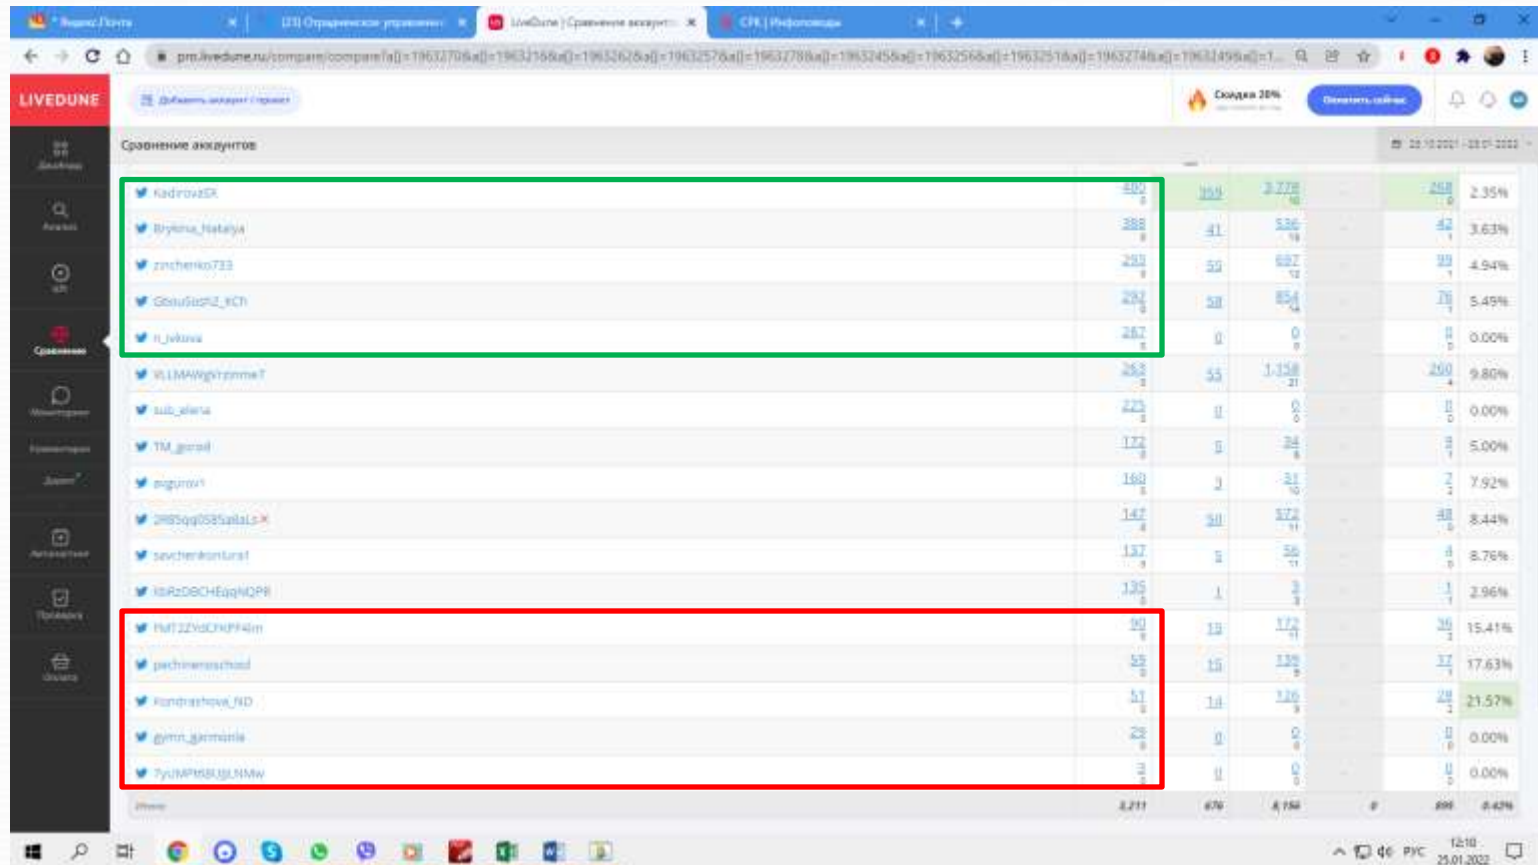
* Яндекс.Почта | (23) Отраслевое управление | LiveDune | Сравнение аккаунтов | СРК | Инфоповоды

pro.livedune.ru/compare/compare?a[]=19632708&a[]=19632168&a[]=19632628&a[]=19632578&a[]=19632788&a[]=19632458&a[]=19632568&a[]=19632518&a[]=19632748&a[]=19632498&a[]=1...

LIVEDUNE

Добавить аккаунт / проект

Скидка 20%

Оплатить сейчас

Сравнение аккаунтов

Дашборд
Анализ
API
Сравнение
Мониторинг
Комментарии
Директ
Автопостинг
Проверка
Оплата

| Аккаунт | | | | | | |
|---|---|---|---|---|---|---|
| KadirovaEK | 480 | 359 | 3 778 | - | 268 | 2.35% |
| Brykina_Natalya | 388 | 41 | 536 | - | 42 | 3.63% |
| zinchenko733 | 293 | 59 | 687 | - | 99 | 4.94% |
| GbouSosh2_KCh | 292 | 58 | 854 | - | 76 | 5.49% |
| n_ivkova | 267 | 0 | 0 | - | 0 | 0.00% |
| VLLMAWgVrzmme7 | 263 | 55 | 1 158 | - | 260 | 9.80% |
| sub_elena | 225 | 0 | 0 | - | 0 | 0.00% |
| TM_gorod | 172 | 5 | 34 | - | 9 | 5.00% |
| evgurov1 | 160 | 3 | 31 | - | 7 | 7.92% |
| 3RB5qq0585allaLs | 147 | 50 | 572 | - | 48 | 8.44% |
| savchenkontura1 | 137 | 5 | 56 | - | 4 | 8.76% |
| XbRzDBCHEqqNQPR | 135 | 1 | 3 | - | 1 | 2.96% |
| FMT3ZYdCFKPF4im | 90 | 19 | 172 | - | 36 | 15.41% |
| pechinenoschool | 55 | 15 | 139 | - | 17 | 17.63% |
| Kondrashova_ND | 51 | 14 | 126 | - | 29 | 21.57% |
| gymn_garmonia | 29 | 0 | 0 | - | 0 | 0.00% |
| 7yUMPt6BUjLNMw | 3 | 0 | 0 | - | 0 | 0.00% |
| Итого | 3 211 | 676 | 8 156 | 0 | 896 | 8.42% |

РУС 12:10 25.01.2022